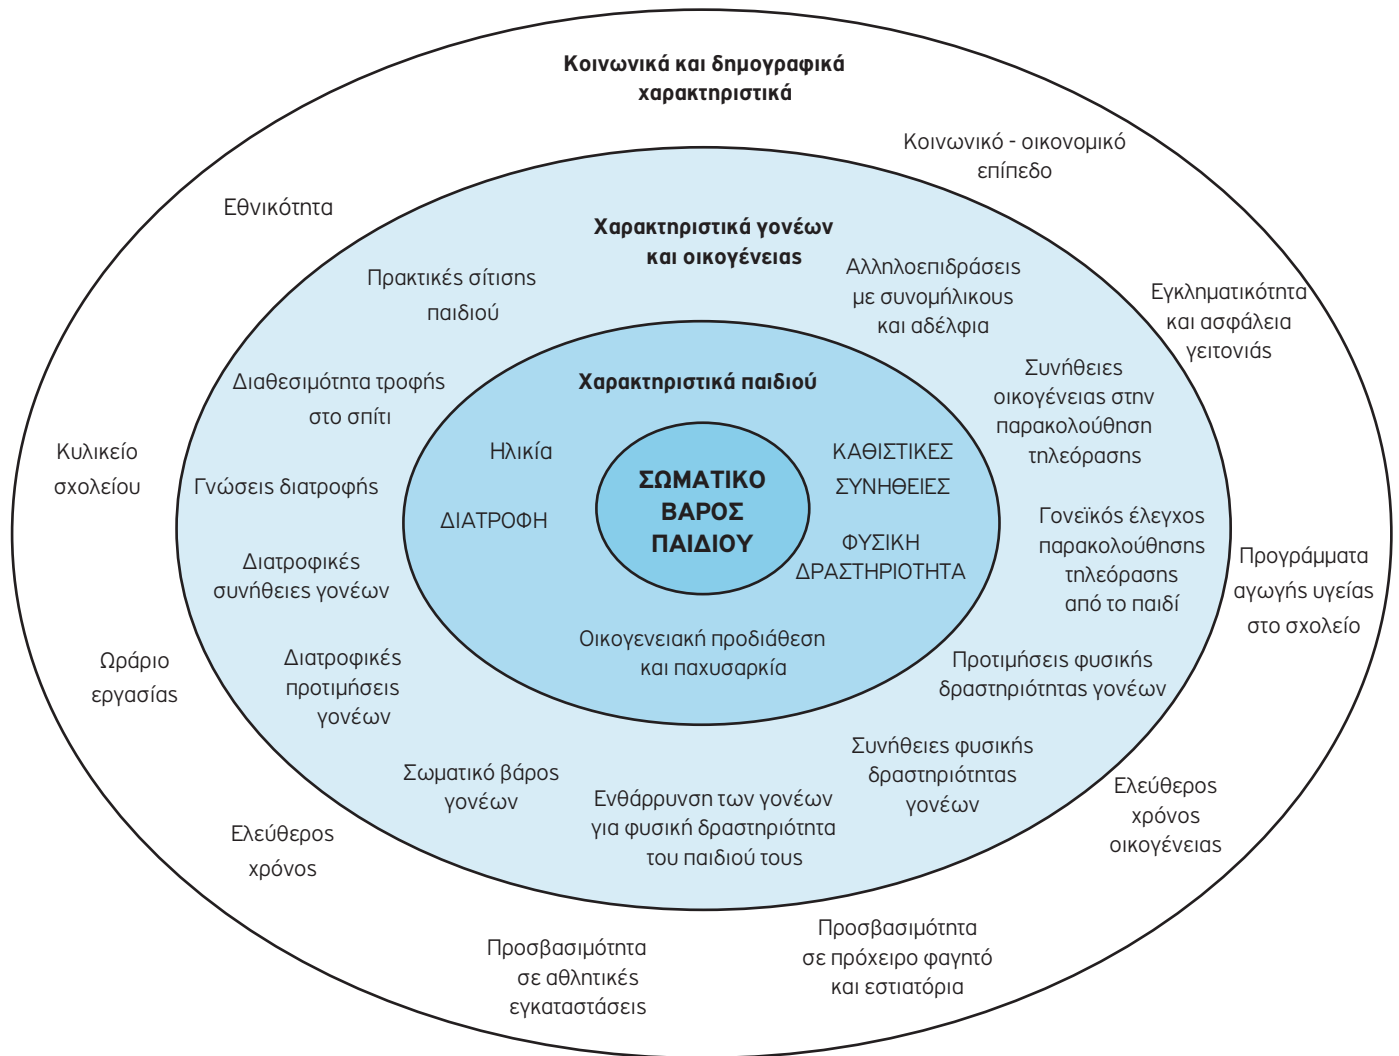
Κοινωνικά και δημογραφικά χαρακτηριστικά

Κοινωνικό - οικονομικό επίπεδο

Εθνικότητα

Χαρακτηριστικά γονέων και οικογένειας

Πρακτικές σίτισης παιδιού

Αλληλοεπιδράσεις με συνομήλικους και αδέλφια

Εγκληματικότητα και ασφάλεια γειτονιάς

Συνήθειες οικογένειας στην παρακολούθηση τηλεόρασης

Διαθεσιμότητα τροφής στο σπίτι

Χαρακτηριστικά παιδιού

Κυλικείο σχολείου

Ηλικία

ΚΑΘΙΣΤΙΚΕΣ ΣΥΝΗΘΕΙΕΣ

Γνώσεις διατροφής

ΣΩΜΑΤΙΚΟ ΒΑΡΟΣ ΠΑΙΔΙΟΥ

ΔΙΑΤΡΟΦΗ

Γονεϊκός έλεγχος παρακολούθησης τηλεόρασης από το παιδί

ΦΥΣΙΚΗ ΔΡΑΣΤΗΡΙΟΤΗΤΑ

Διατροφικές συνήθειες γονέων

Προγράμματα αγωγής υγείας στο σχολείο

Οικογενειακή προδιάθεση και παχυσαρκία

Ωράριο εργασίας

Διατροφικές προτιμήσεις γονέων

Προτιμήσεις φυσικής δραστηριότητας γονέων

Συνήθειες φυσικής δραστηριότητας γονέων

Σωματικό βάρος γονέων

Ελεύθερος χρόνος οικογένειας

Ενθάρρυνση των γονέων για φυσική δραστηριότητα του παιδιού τους

Ελεύθερος χρόνος

Προσβασιμότητα σε πρόχειρο φαγητό και εστιατόρια

Προσβασιμότητα σε αθλητικές εγκαταστάσεις